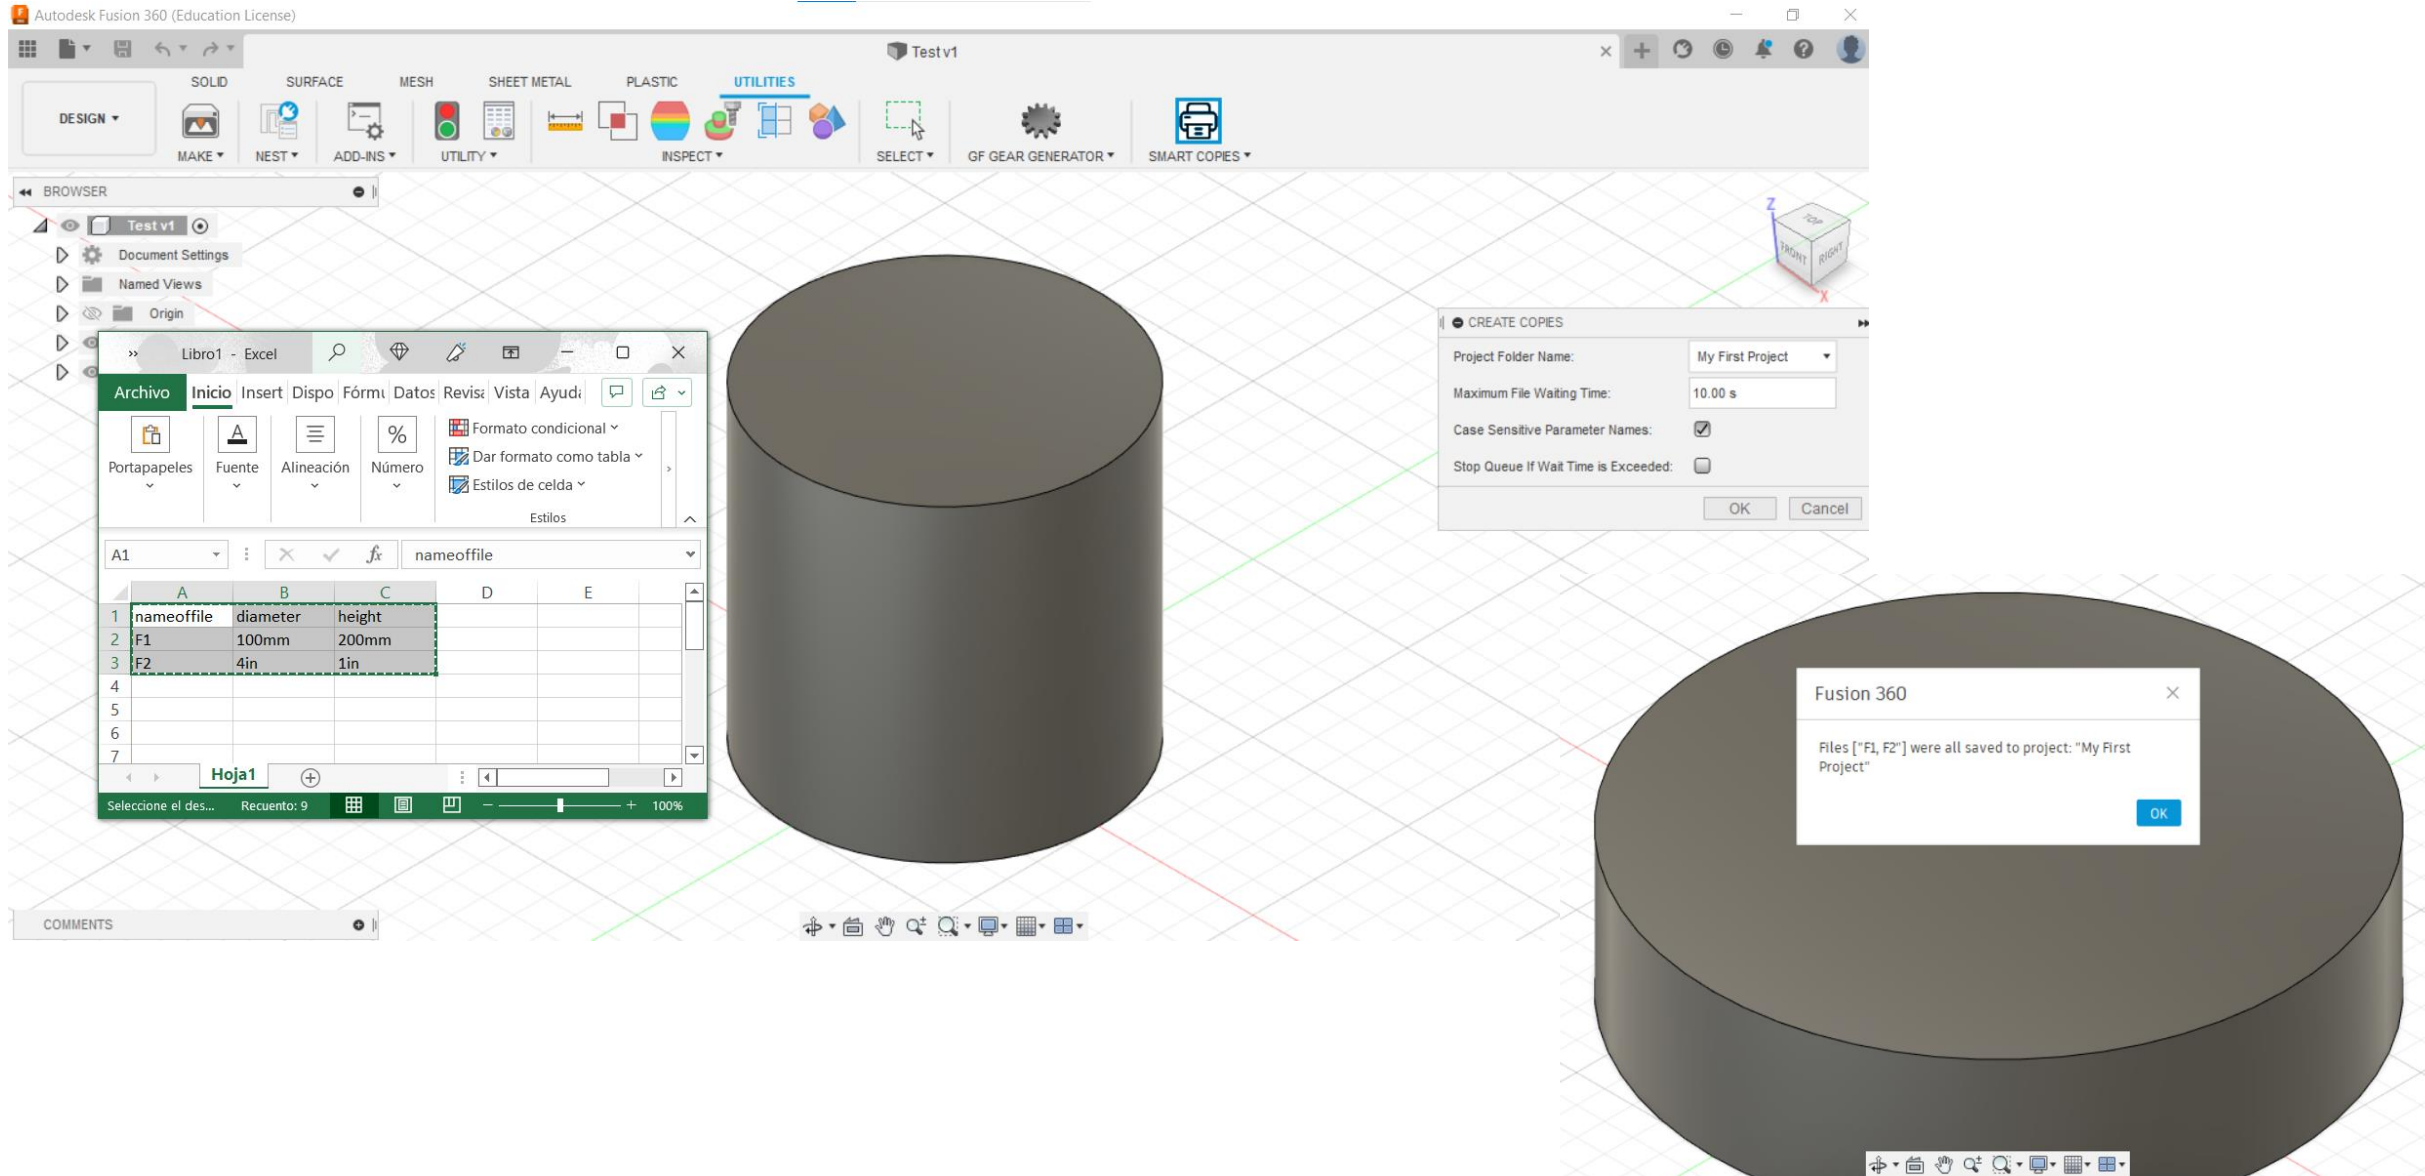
Autodesk Fusion 360 (Education License)

Test v1

SOLID SURFACE MESH SHEET METAL PLASTIC UTILITIES

DESIGN ▾

MAKE ▾ NEST ▾ ADD-INS ▾ UTILITY ▾ INSPECT ▾ SELECT ▾ GF GEAR GENERATOR ▾ SMART COPIES ▾

BROWSER

Test v1
Document Settings
Named Views
Origin

Libro1 - Excel

Archivo Inicio Insert Dispo Fórmu Datos Revisa Vista Ayuda

Portapapeles Fuente Alineación Número
Formato condicional
Dar formato como tabla
Estilos de celda
Estilos

A1 nameoffile

| | A | B | C | D | E |
|---|---|---|---|---|---|
| 1 | nameoffile | diameter | height | | |
| 2 | F1 | 100mm | 200mm | | |
| 3 | F2 | 4in | 1in | | |
| 4 | | | | | |
| 5 | | | | | |
| 6 | | | | | |
| 7 | | | | | |

Hoja1

Seleccione el des... Recuento: 9 100%

COMMENTS

CREATE COPIES
Project Folder Name: My First Project
Maximum File Waiting Time: 10.00 s
Case Sensitive Parameter Names:
Stop Queue If Wait Time is Exceeded:
OK Cancel

Fusion 360
Files ["F1, F2"] were all saved to project: "My First Project"
OK